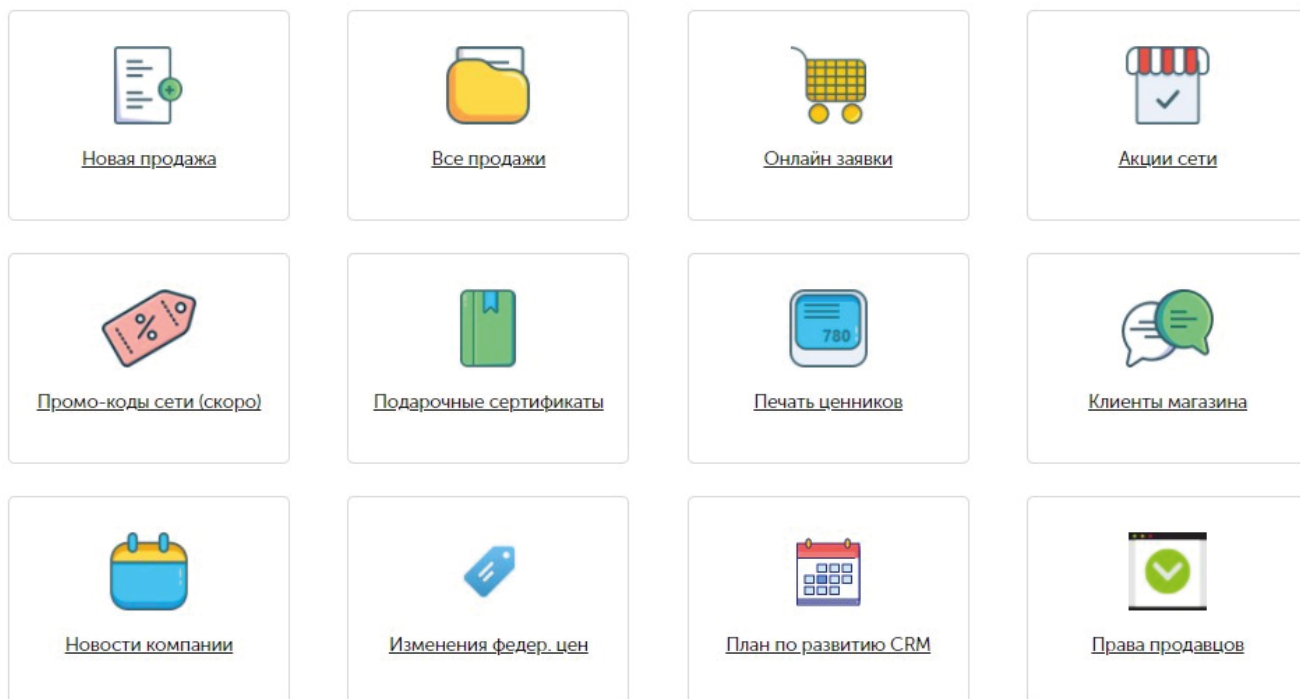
Новая продажа

Все продажи

Онлайн заявки

Акции сети

%

Промо-коды сети (скоро)

Подарочные сертификаты

780

Печать ценников

Клиенты магазина

Новости компании

Изменения федер. цен

План по развитию CRM

Права продавцов